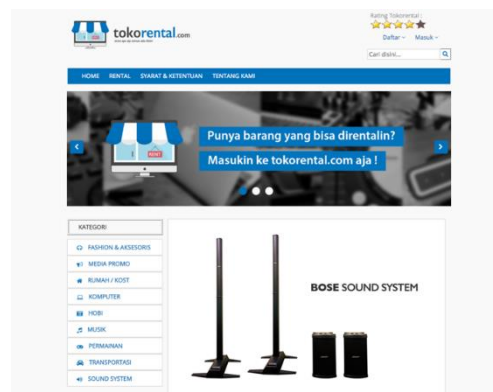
tokorental.com

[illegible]

Rating Tokorental :

Daftar ~ Masuk ~

Cari disini...

HOME RENTAL SYARAT & KETENTUAN TENTANG KAMI

RENT

Punya barang yang bisa direntalin?

Masukin ke tokorental.com aja !

KATEGORI

FASHION & AKSESORIS

MEDIA PROMO

RUMAH / KOST

KOMPUTER

HOBI

MUSIK

PERMAINAN

TRANSPORTASI

SOUND SYSTEM

BOSE SOUND SYSTEM